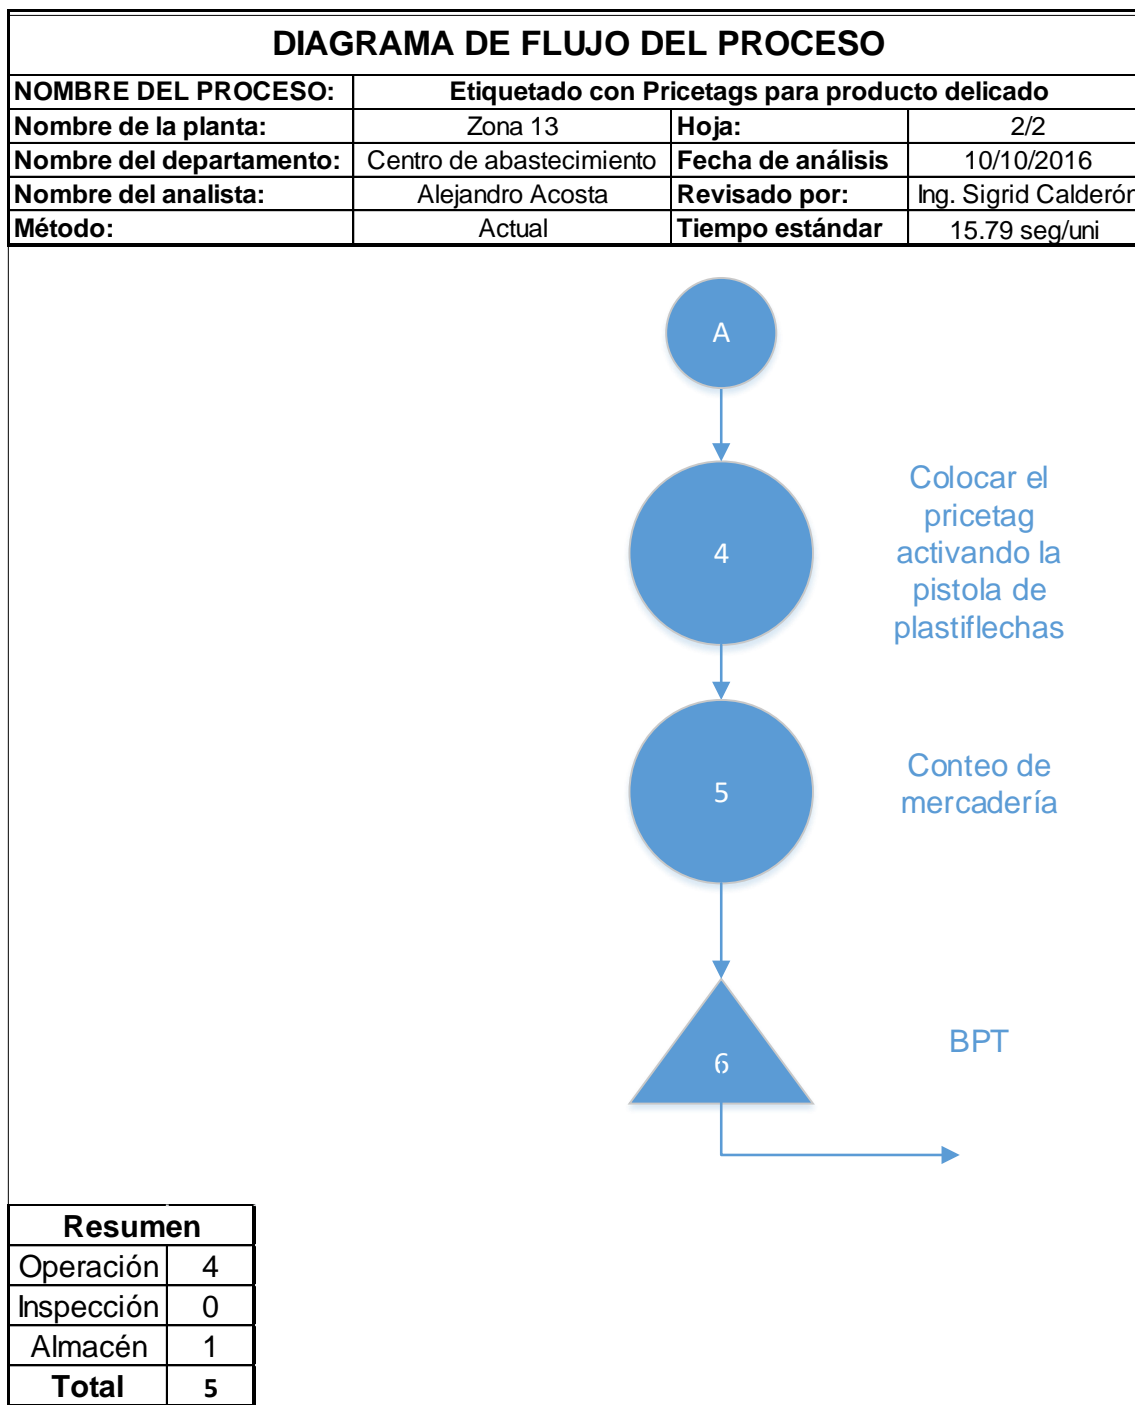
DIAGRAMA DE FLUJO DEL PROCESO

| NOMBRE DEL PROCESO: | Etiquetado con Pricetags para producto delicado | | |
|---|---|---|---|
| Nombre de la planta: | Zona 13 | Hoja: | 2/2 |
| Nombre del departamento: | Centro de abastecimiento | Fecha de análisis | 10/10/2016 |
| Nombre del analista: | Alejandro Acosta | Revisado por: | Ing. Sigrid Calderón |
| Método: | Actual | Tiempo estándar | 15.79 seg/uni |

A

4

Colocar el pricetag activando la pistola de plastiflechas

5

Conteo de mercadería

6

BPT

| Resumen | |
|---|---|
| Operación | 4 |
| Inspección | 0 |
| Almacén | 1 |
| Total | 5 |